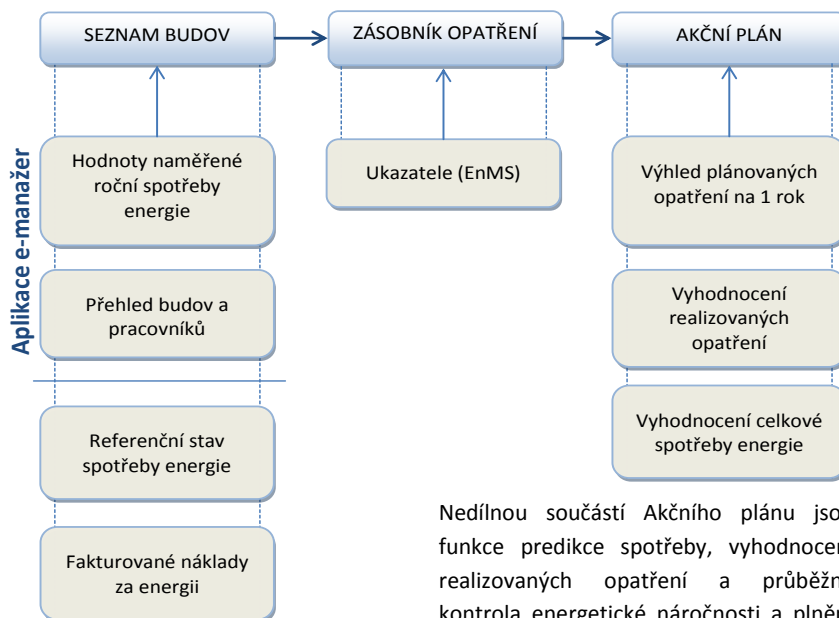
SEZNAM BUDOV

ZÁSOBNÍK OPATŘENÍ

AKČNÍ PLÁN

Aplikace e-manažer

Hodnoty naměřené roční spotřeby energie

Přehled budov a pracovníků

Referenční stav spotřeby energie

Fakturované náklady za energii

Ukazatele (EnMS)

Výhled plánovaných opatření na 1 rok

Vyhodnocení realizovaných opatření

Vyhodnocení celkové spotřeby energie

Nedílnou součástí Akčního plánu jso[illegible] funkce predikce spotřeby, vyhodnocen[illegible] realizovaných opatření a průběžn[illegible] kontrola energetické náročnosti a plně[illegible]